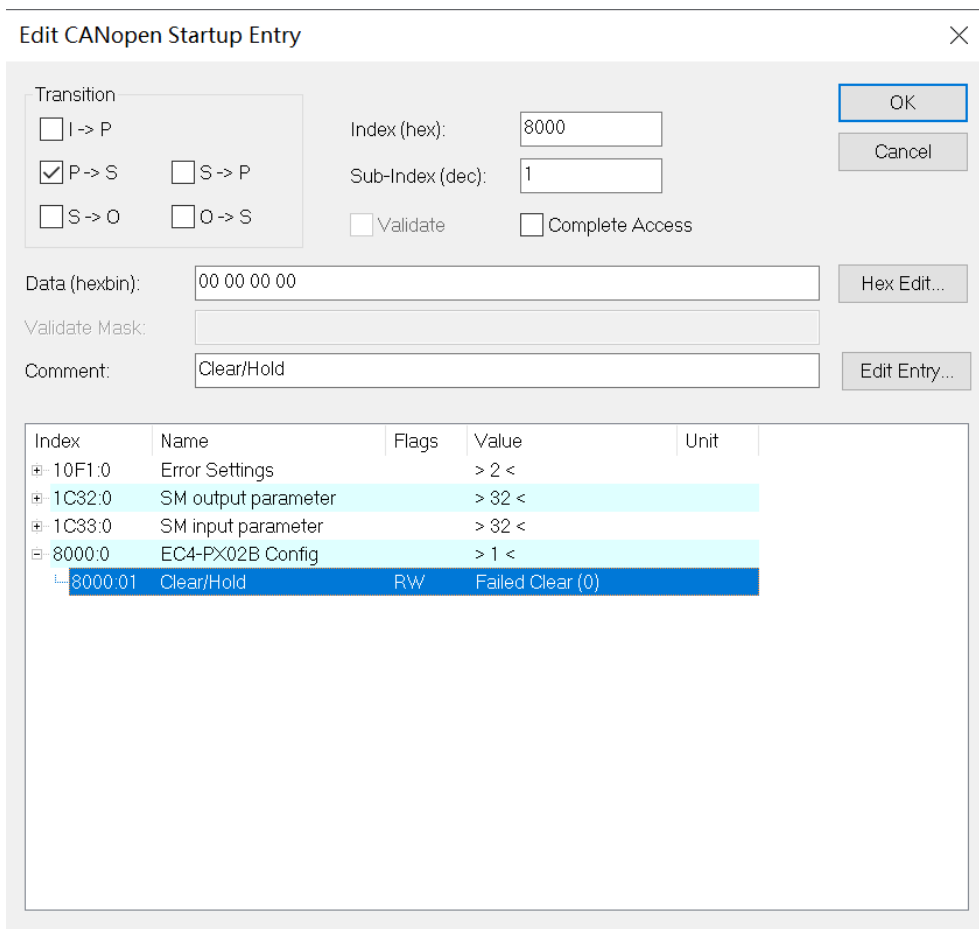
Edit CANopen Startup Entry

×

Transition

I -> P

P -> S

S -> P

S -> O

O -> S

Index (hex): 8000

Sub-Index (dec): 1

Validate

Complete Access

OK

Cancel

Data (hexbin): 00 00 00 00

Hex Edit...

Validate Mask:

Comment: Clear/Hold

Edit Entry...

| Index | Name | Flags | Value | Unit |
|---|---|---|---|---|
| 10F1:0 | Error Settings | | > 2 < | |
| 1C32:0 | SM output parameter | | > 32 < | |
| 1C33:0 | SM input parameter | | > 32 < | |
| 8000:0 | EC4-PX02B Config | | > 1 < | |
| 8000:01 | Clear/Hold | RW | Failed Clear (0) | |